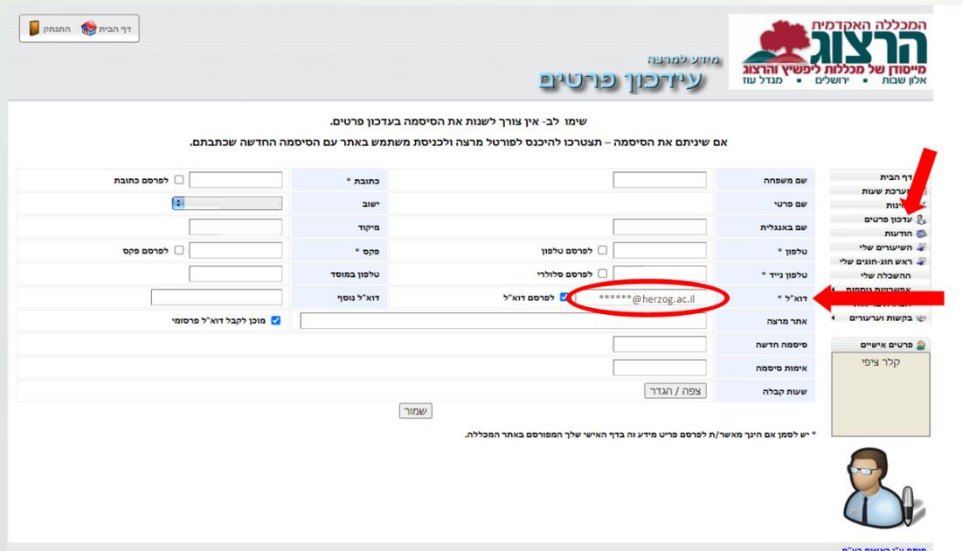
המכללה האקדמית
הרצוג
מייסודן של מכללות ליפשיץ והרצוג
אלון שבות • ירושלים • מגדל עוז

מידע למרצה
עידכון פרטים

דף הבית
התנתק

שימו לב- אין צורך לשנות את הסיסמה בעדכון פרטים.
אם שיניתם את הסיסמה – תצטרכו להיכנס לפורטל מרצה ולכניסת משתמש באתר עם הסיסמה החדשה שכתבתם.

דף הבית
מערכת שעות
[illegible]ינות
עדכון פרטים
הודעות
השיעורים שלי
ראש חוג-חוגים שלי
ההשכלה שלי
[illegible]
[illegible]
בקשות וערעורים

פרטים אישיים
קלר ציפי

| שם משפחה | | | כתובת * | | לפרסם כתובת |
|---|---|---|---|---|---|
| שם פרטי | | | ישוב | | |
| שם באנגלית | | | מיקוד | | |
| טלפון * | | לפרסם טלפון | פקס * | | לפרסם פקס |
| טלפון נייד * | | לפרסם סלולרי | טלפון במוסד | | |
| דוא"ל * | ******@herzog.ac.il | לפרסם דוא"ל | דוא"ל נוסף | | |
| אתר מרצה | | | | | מוכן לקבל דוא"ל פרסומי |
| סיסמה חדשה | | | | | |
| אימות סיסמה | | | | | |
| שעות קבלה | צפה / הגדר | | | | |

שמור

* יש לסמן אם הינך מאשר/ת לפרסם פריט מידע זה בדף האישי שלך המפורסם באתר המכללה.